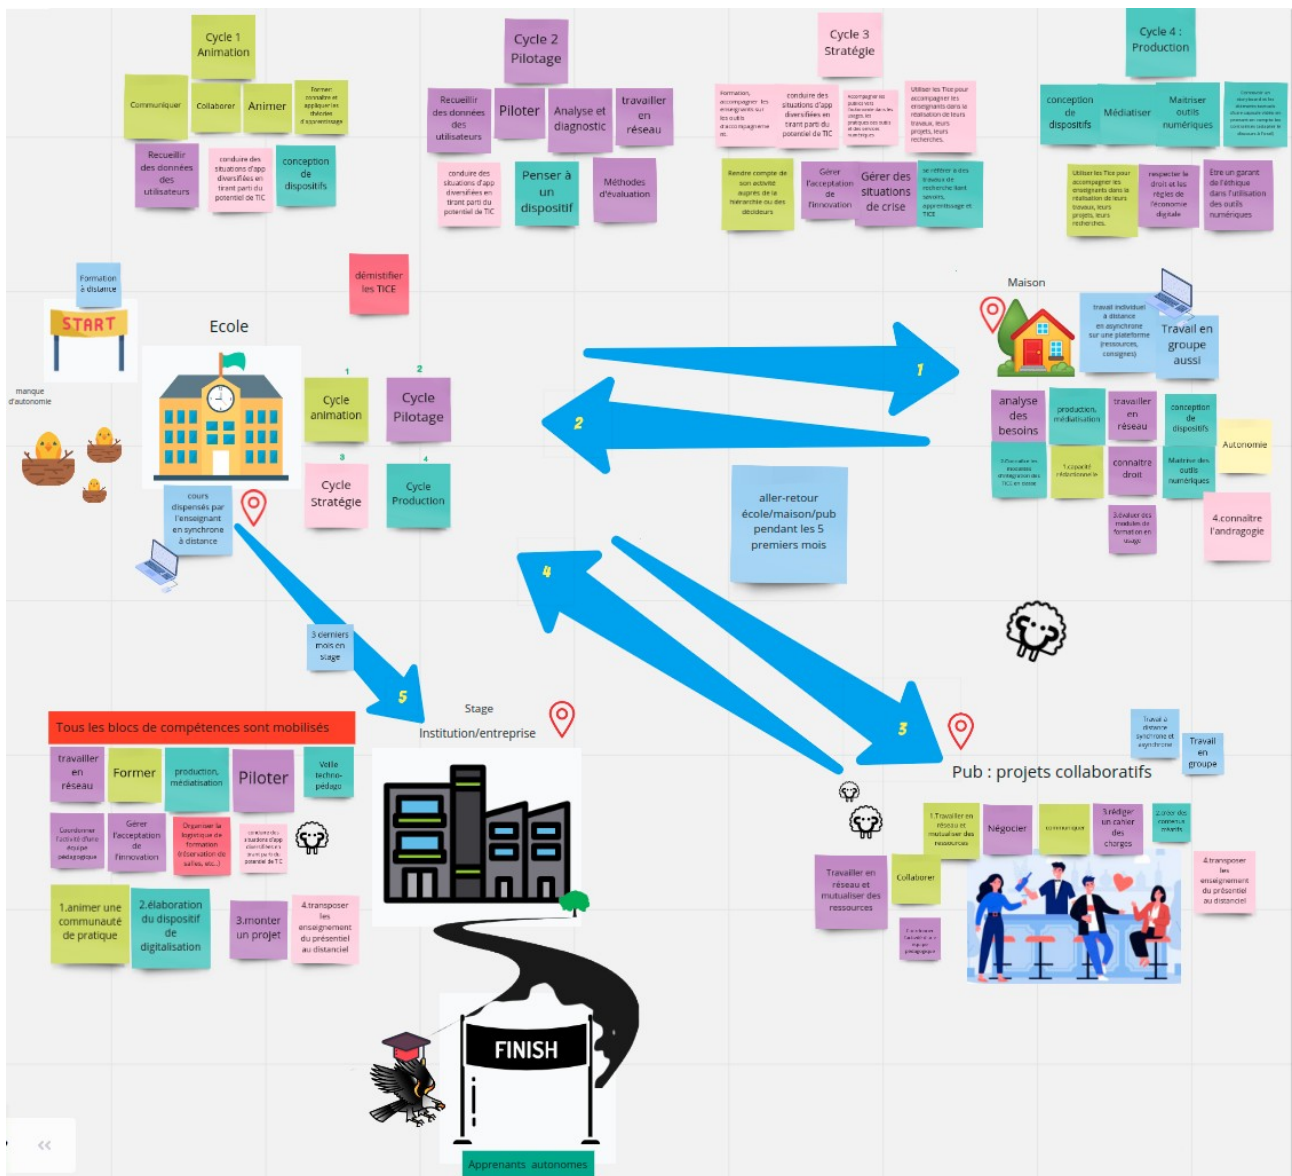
Cycle 1 Animation

Communiquer

Collaborer

Animer

Former concevoir et appliquer les théories d'apprentissage

Recueillir des données des utilisateurs

conduire des situations d'app diversifiées en tirant parti du potentiel de TIC

conception de dispositifs

Cycle 2 Pilotage

Recueillir des données des utilisateurs

Piloter

Analyse et diagnostic

travailler en réseau

conduire des situations d'app diversifiées en tirant parti du potentiel de TIC

Penser à un dispositif

Méthodes d'évaluation

Cycle 3 Stratégie

Formation, accompagner les enseignants sur les outils d'accompagnement etc

conduire des situations d'app diversifiées en tirant parti du potentiel de TIC

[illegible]

Utiliser les Tice pour accompagner les enseignants dans la réalisation de leurs travaux, leurs projets, leurs recherches.

Rendre compte de son activité auprès de la hiérarchie ou des décideurs

Gérer l'acceptation de l'innovation

Gérer des situations de crise

se référer à des travaux de recherche liant savoirs, apprentissage et TICE

Cycle 4 : Production

conception de dispositifs

Médiatiser

Maitriser outils numériques

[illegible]

Utiliser les Tice pour accompagner les enseignants dans la réalisation de leurs travaux, leurs projets, leurs recherches.

respecter le droit et les règles de l'économie digitale

Etre un garant de l'éthique dans l'utilisation des outils numériques

Formation à distance

START

manque d'autonomie

Ecole

démistifier les TICE

1
Cycle animation

2
Cycle Pilotage

3
Cycle Stratégie

4
Cycle Production

cours dispensés par l'enseignant en synchrone à distance

Maison

travail individuel à distance en asynchrone sur une plateforme (ressources, consignes)

Travail en groupe aussi

1

2

analyse des besoins

production, médiatisation

travailler en réseau

conception de dispositifs

Autonomie

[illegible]

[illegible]

connaitre droit

Maitrise des outils numériques

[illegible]

4.connaitre l'andragogie

aller-retour école/maison/pub pendant les 5 premiers mois

4

3 derniers mois en stage

5

Stage Institution/entreprise

3

Travail à distance synchrone et asynchrone

Travail en groupe

Pub : projets collaboratifs

Tous les blocs de compétences sont mobilisés

travailler en réseau

Former

production, médiatisation

Piloter

Veille techno-pédago

Coordonner l'activité d'une équipe pédagogique

Gérer l'acceptation de l'innovation

Organiser la logistique de formation (réservation de salles, etc...)

conduire des situations d'app diversifiées en tirant parti du potentiel de TIC

1.animer une communauté de pratique

2.élaboration du dispositif de digitalisation

3.monter un projet

4.transposer les enseignement du présentiel au distanciel

1.Travailler en réseau et mutualiser des ressources

Négocier

communiquer

3.rédiger un cahier des charges

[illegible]

Travailler en réseau et mutualiser des ressources

Collaborer

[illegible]

4.transposer les enseignement du présentiel au distanciel

FINISH

Apprenants autonomes

«